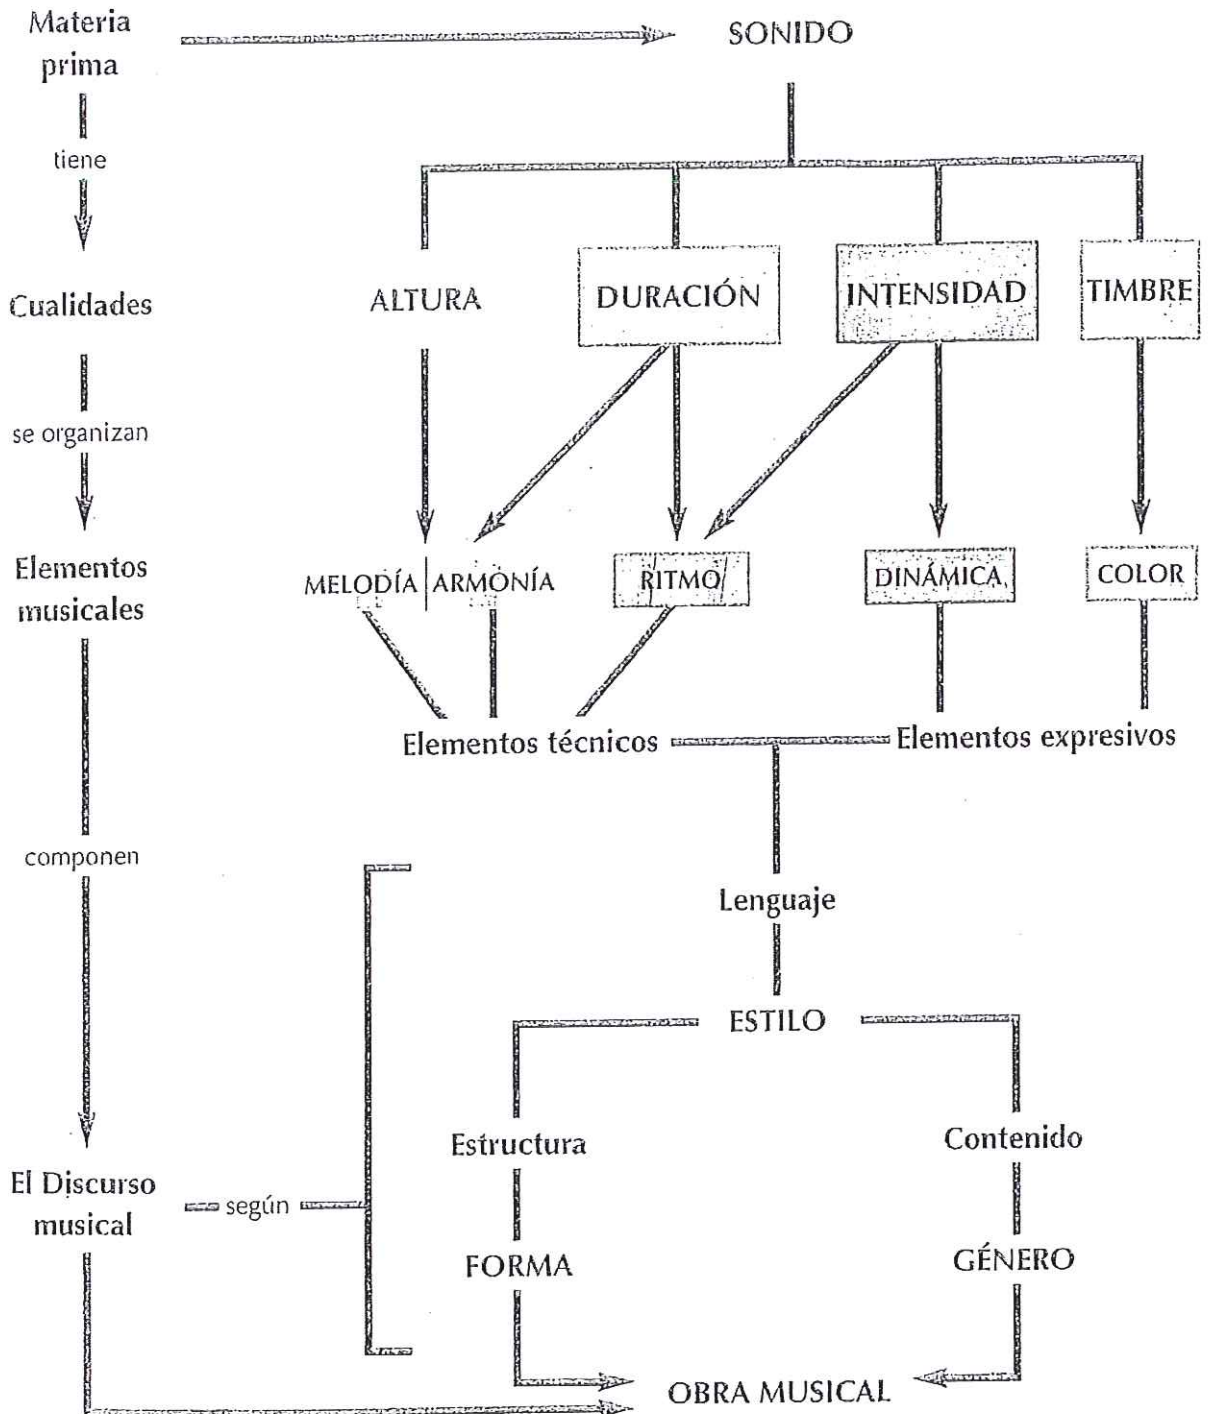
Materia prima

SONIDO

tiene

Cualidades

ALTURA

DURACIÓN

INTENSIDAD

TIMBRE

se organizan

Elementos musicales

MELODÍA | ARMONÍA

RITMO

DINÁMICA

COLOR

Elementos técnicos

Elementos expresivos

componen

Lenguaje

ESTILO

Estructura

Contenido

El Discurso musical

según

FORMA

GÉNERO

OBRA MUSICAL